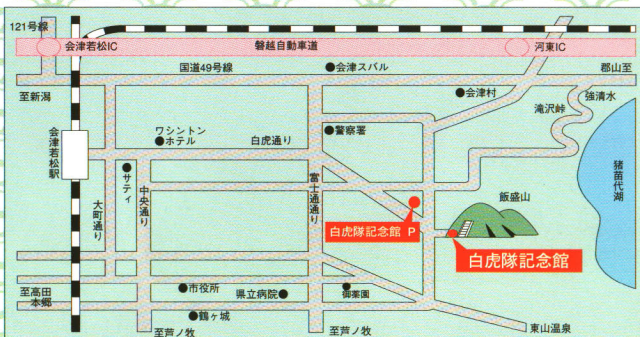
121号線
会津若松IC
磐越自動車道
河東IC
国道49号線
会津スバル
郡山至
至新潟
会津村
強清水
滝沢峠
会津若松駅
ワシントンホテル
白虎通り
警察署
猪苗代湖
サティ
中央通り
大町通り
富士通通り
飯盛山
白虎隊記念館 P
白虎隊記念館
至高田本郷
市役所
県立病院
御薬園
鶴ヶ城
至芦ノ牧
至芦ノ牧
東山温泉